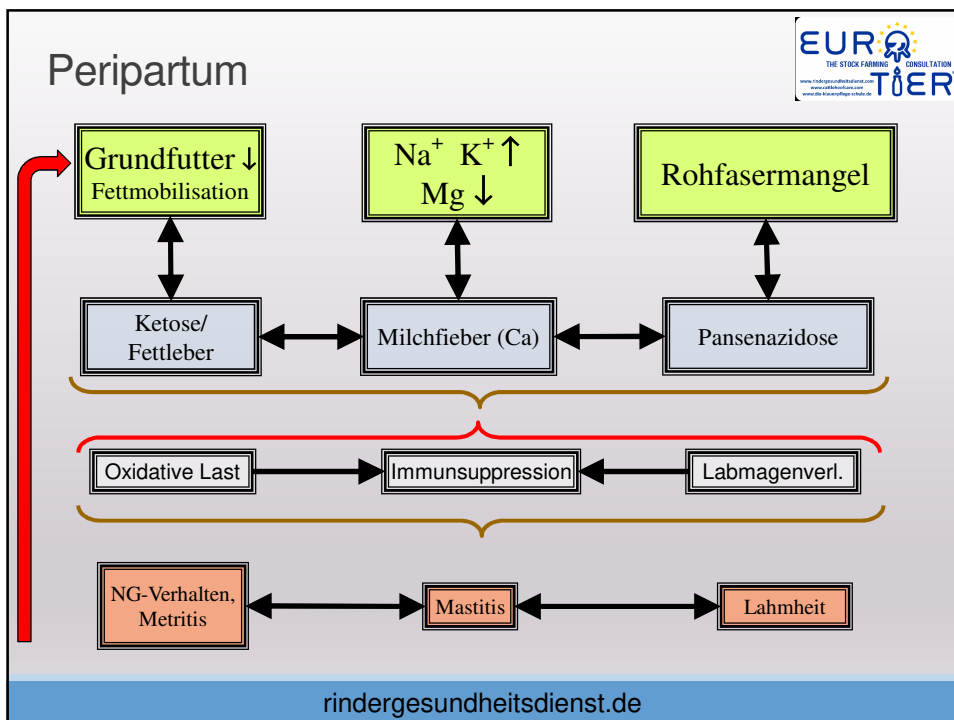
Peripartum

EURO TIER THE STOCK FARMING CONSULTATION
www.rindergesundheitsdienst.com
www.cattlehoofcare.com
www.die-klauenpflege-schule.de

Grundfutter ↓
Fettmobilisation

$Na^+$ $K^+$ ↑
Mg ↓

Rohfasermangel

Ketose/
Fettleber

Milchfieber (Ca)

Pansenazidose

Oxidative Last

Immunsuppression

Labmagenverl.

NG-Verhalten,
Metritis

Mastitis

Lahmheit

rindergesundheitsdienst.de